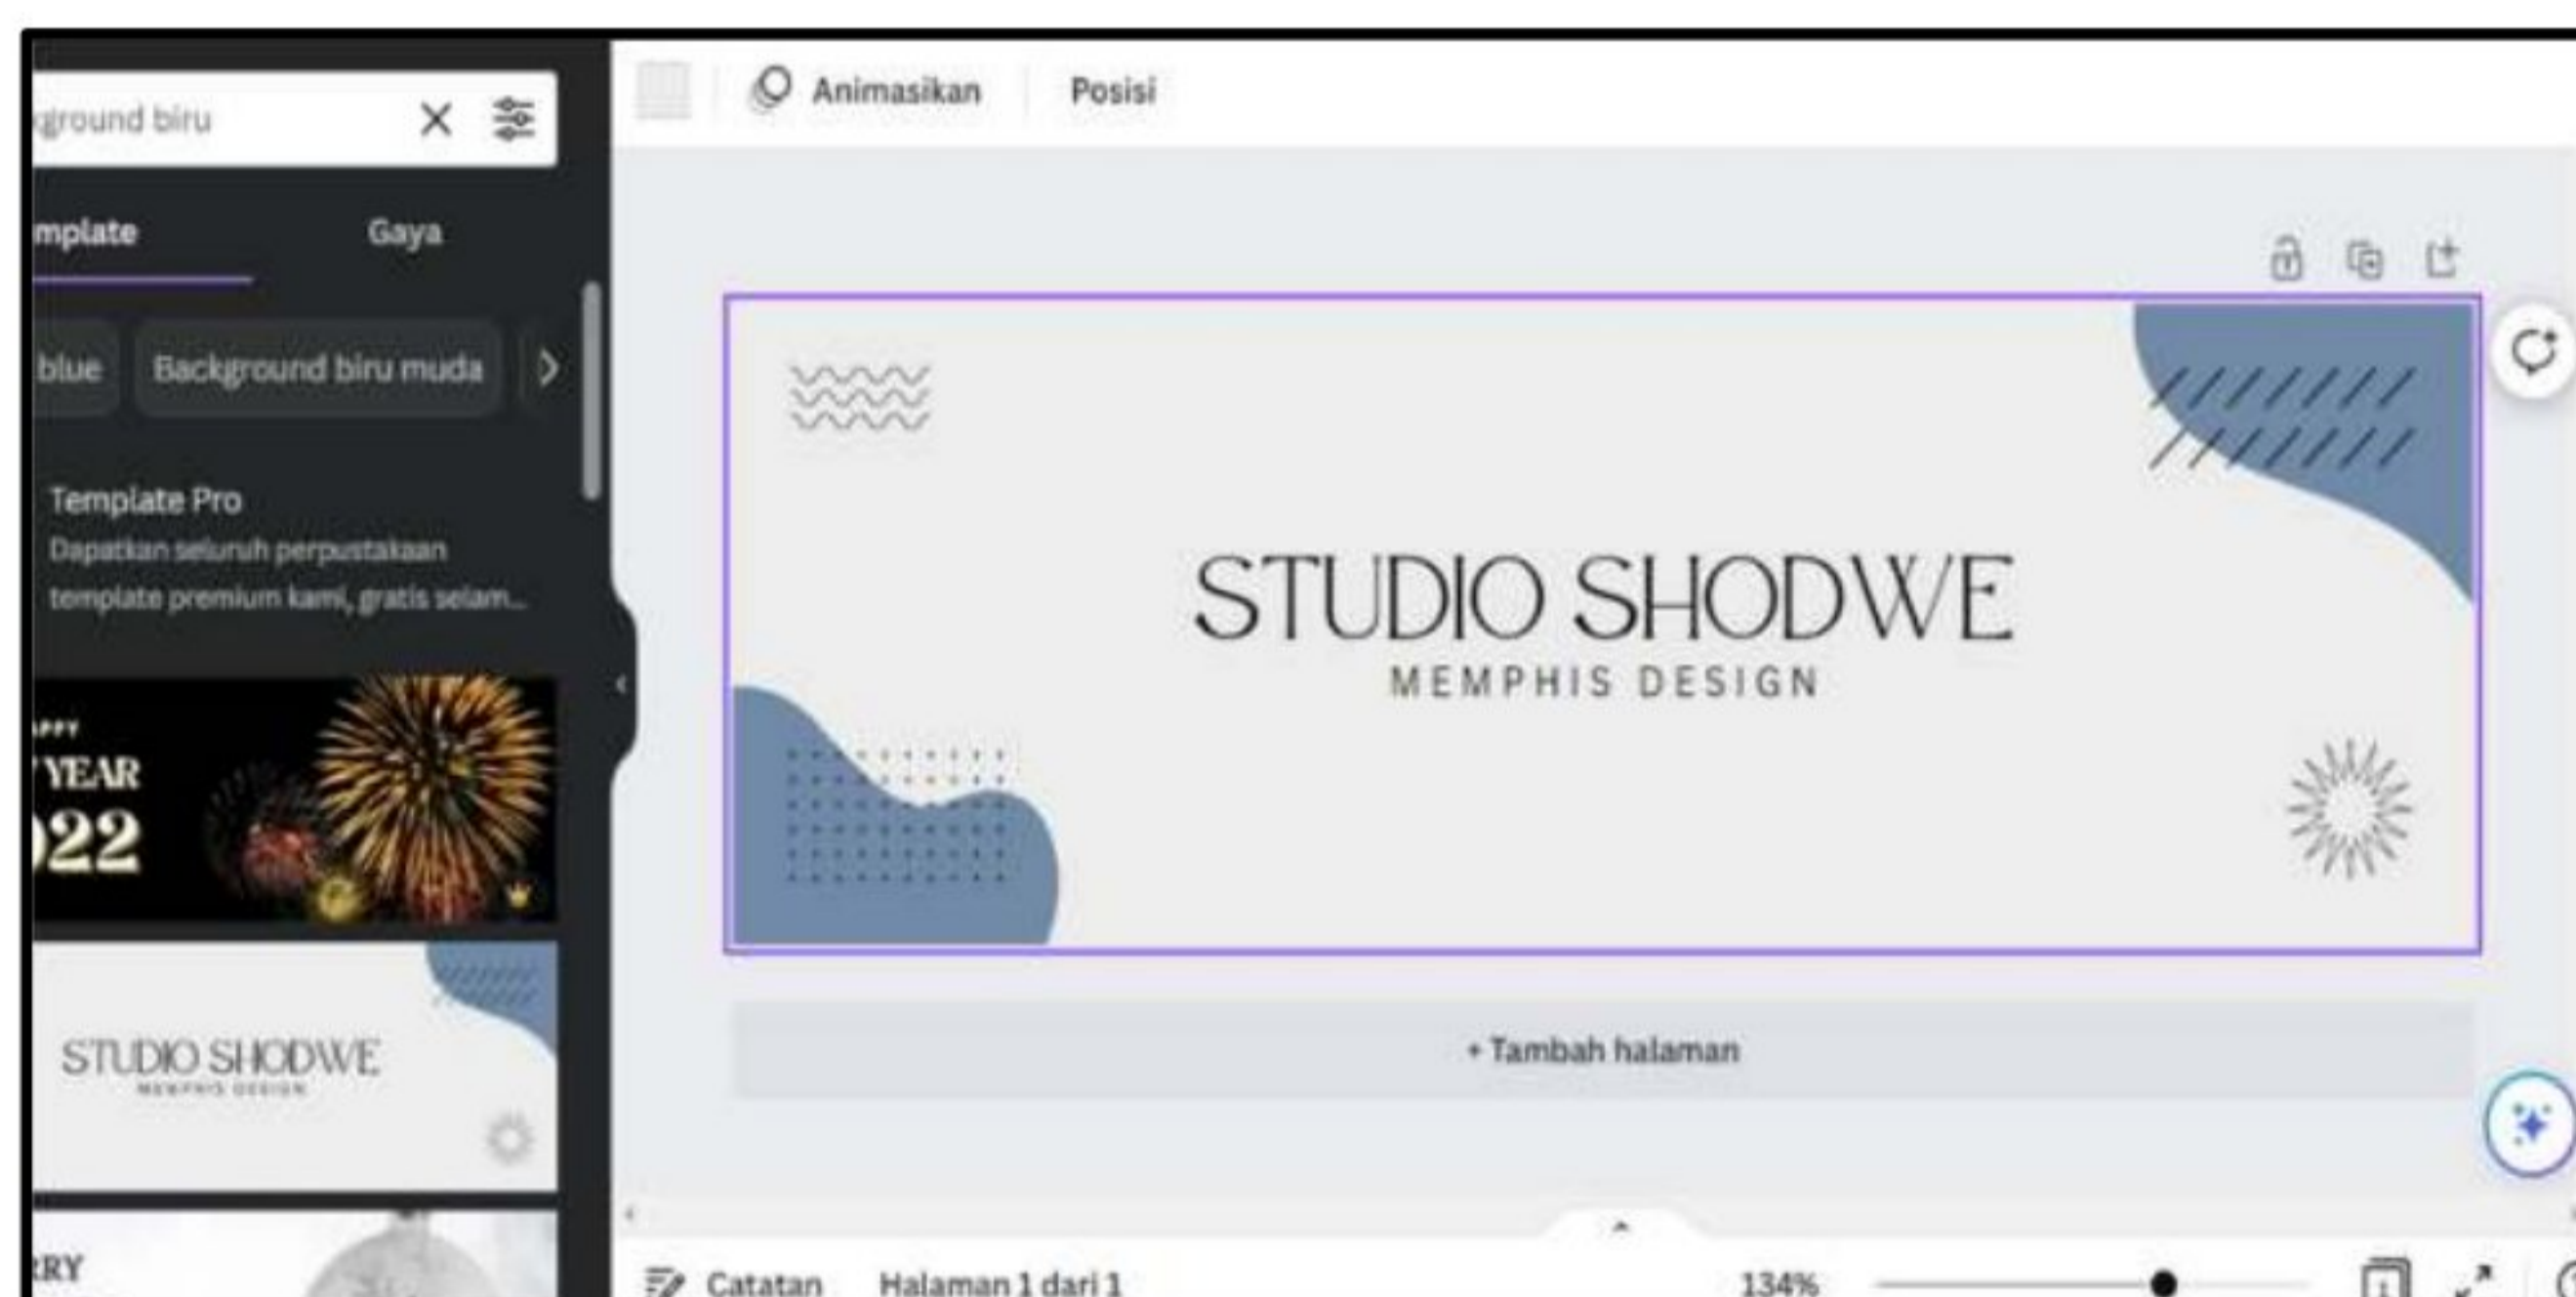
ground biru

mplate

Gaya

blue

Background biru muda

Template Pro

Dapatkan seluruh perpustakaan template premium kami, gratis selam...

PPY

YEAR

22

STUDIO SHODWE

MEMPHIS DESIGN

RY

Animasikan

Posisi

STUDIO SHODWE

MEMPHIS DESIGN

+ Tambah halaman

Catatan

Halaman 1 dari 1

134%